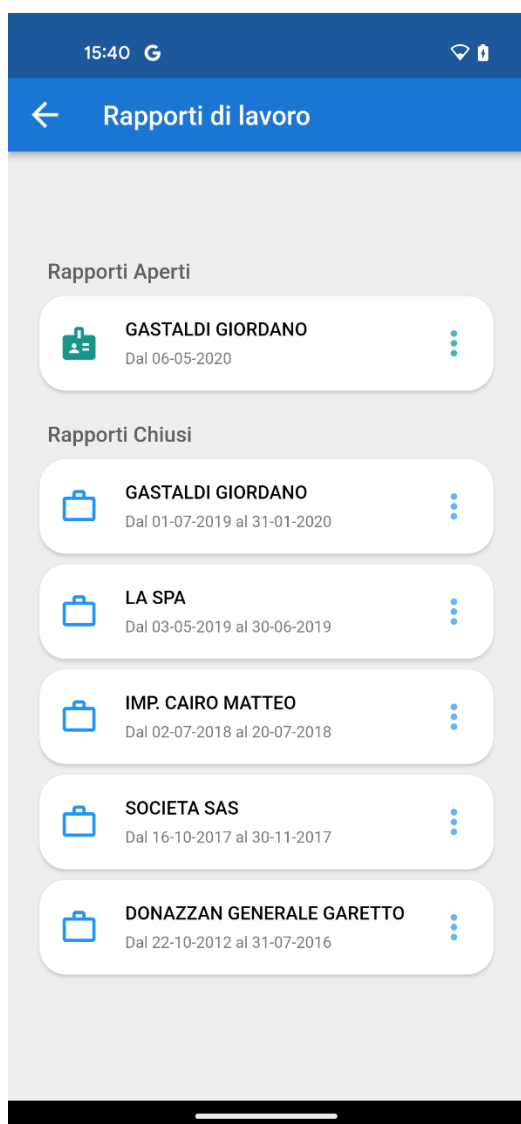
15:40 G

Rapporti di lavoro

Rapporti Aperti

GASTALDI GIORDANO
Dal 06-05-2020

Rapporti Chiusi

GASTALDI GIORDANO
Dal 01-07-2019 al 31-01-2020

LA SPA
Dal 03-05-2019 al 30-06-2019

IMP. CAIRO MATTEO
Dal 02-07-2018 al 20-07-2018

SOCIETA SAS
Dal 16-10-2017 al 30-11-2017

DONAZZAN GENERALE GARETTO
Dal 22-10-2012 al 31-07-2016